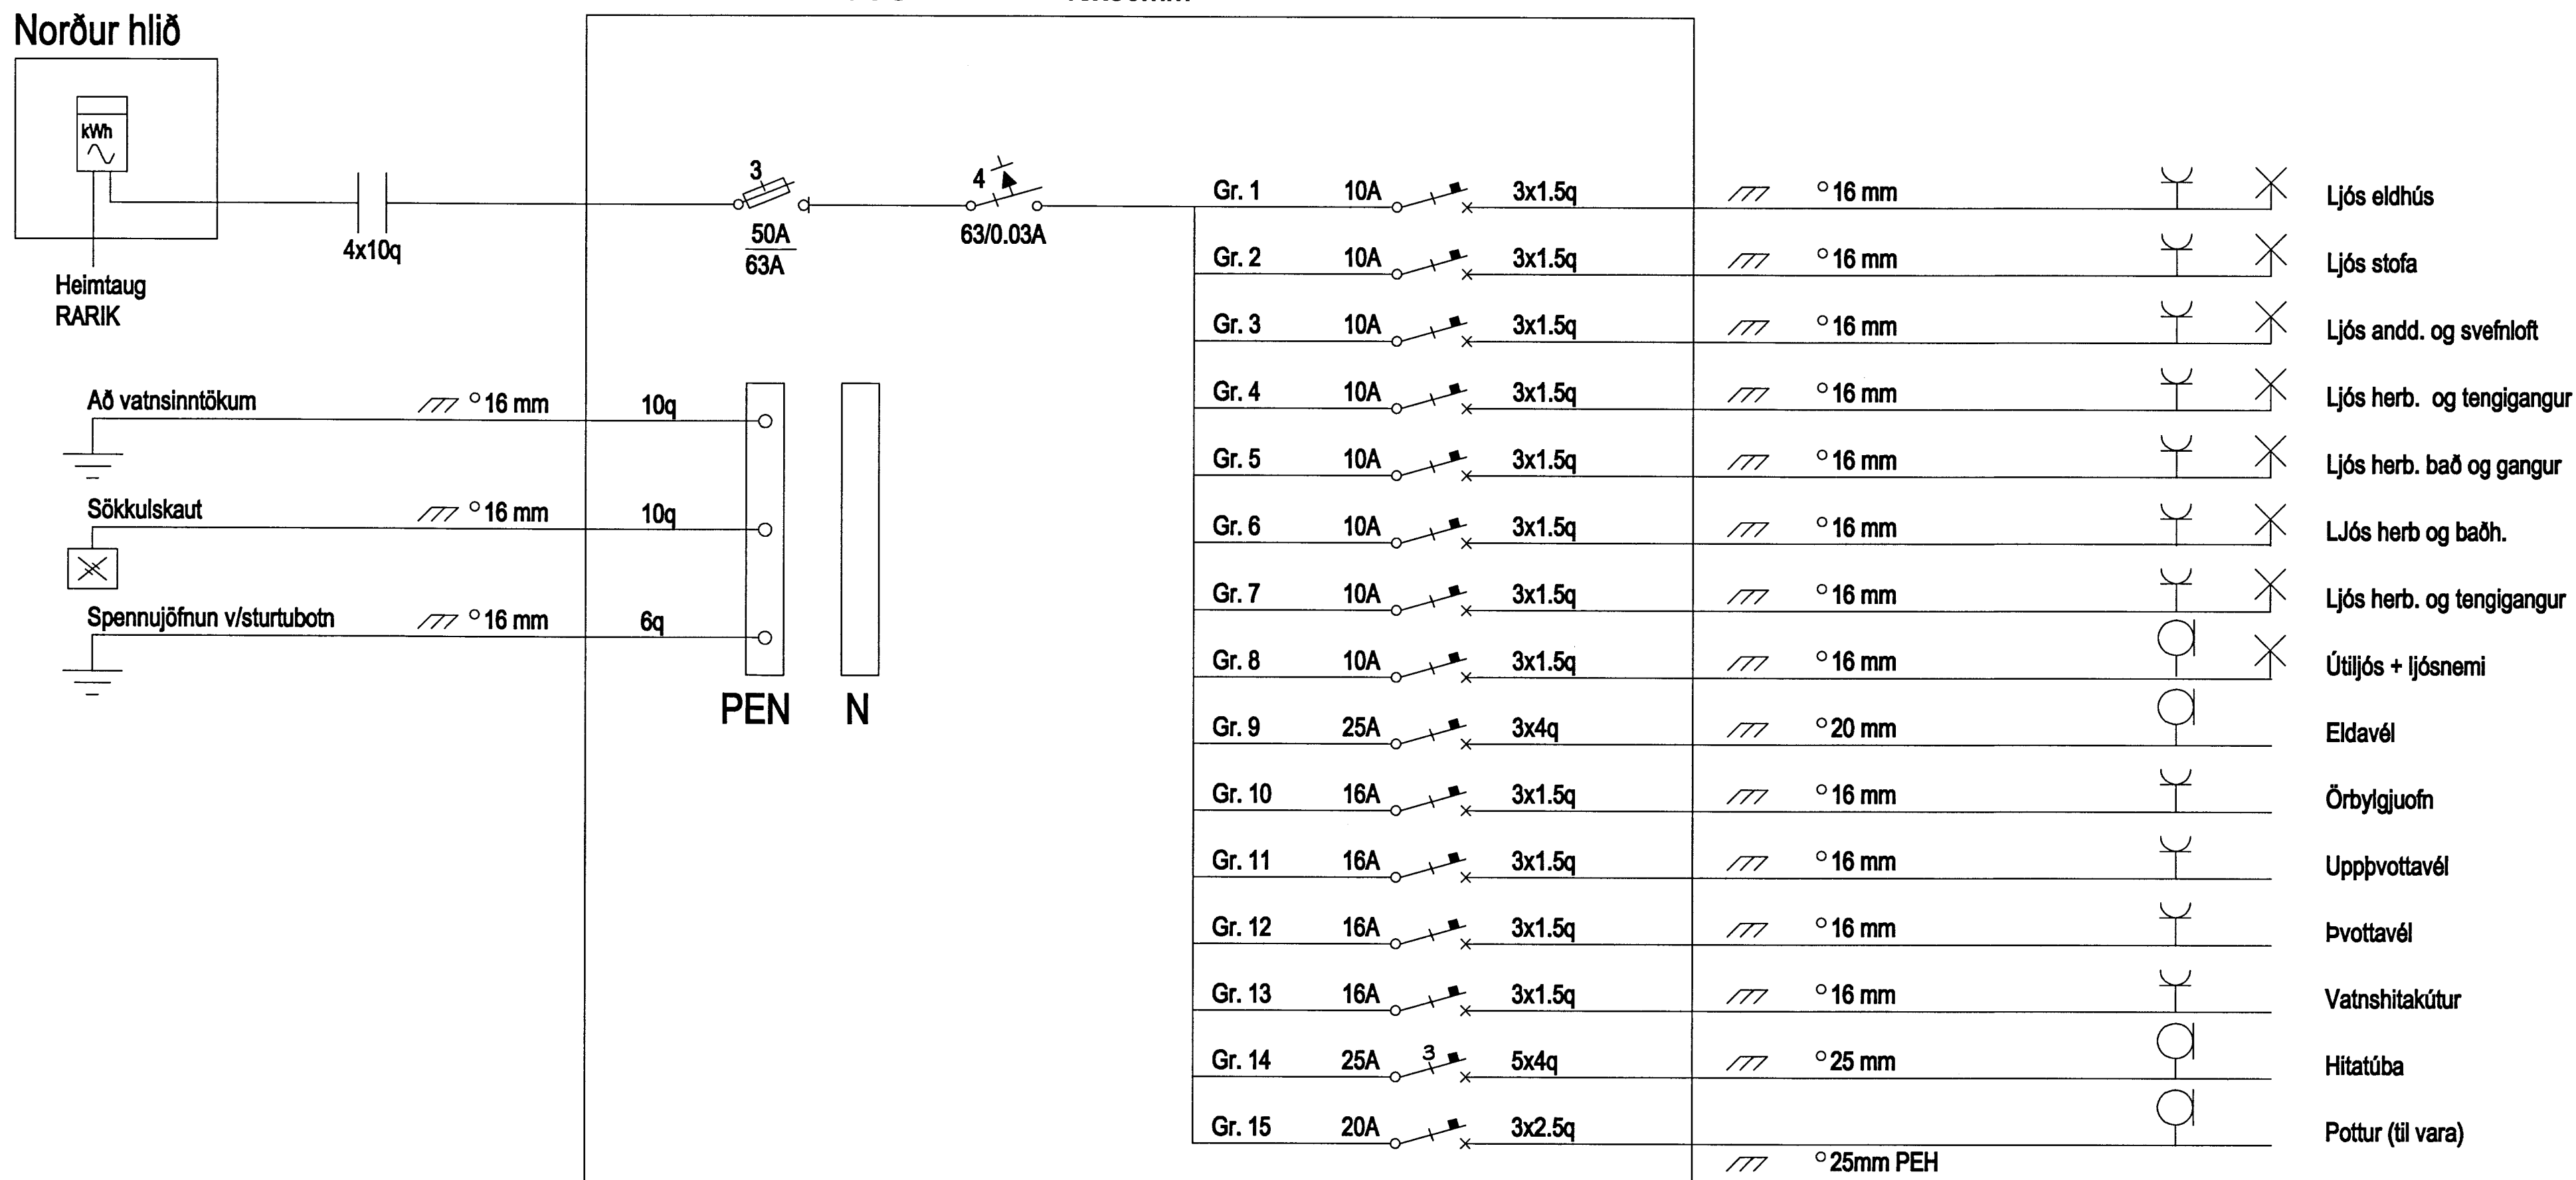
Norður hlið

kWh

Heimtaug RARIK

4x10q

3

50A
63A

4

63/0.03A

Að vatnsinntökum  16 mm  10q

Sökkulskaut  16 mm  10q

Spennujöfnun v/sturtubotn  16 mm  6q

PEN  N

| | | | | |
|---|---|---|---|---|
| Gr. 1 | 10A | 3x1.5q | 16 mm | Ljós eldhús |
| Gr. 2 | 10A | 3x1.5q | 16 mm | Ljós stofa |
| Gr. 3 | 10A | 3x1.5q | 16 mm | Ljós andd. og svefnloft |
| Gr. 4 | 10A | 3x1.5q | 16 mm | Ljós herb. og tengigangur |
| Gr. 5 | 10A | 3x1.5q | 16 mm | Ljós herb. bað og gangur |
| Gr. 6 | 10A | 3x1.5q | 16 mm | LJós herb og baðh. |
| Gr. 7 | 10A | 3x1.5q | 16 mm | Ljós herb. og tengigangur |
| Gr. 8 | 10A | 3x1.5q | 16 mm | Útiljós + ljósnemi |
| Gr. 9 | 25A | 3x4q | 20 mm | Eldavél |
| Gr. 10 | 16A | 3x1.5q | 16 mm | Örbylgjuofn |
| Gr. 11 | 16A | 3x1.5q | 16 mm | Uppþvottavél |
| Gr. 12 | 16A | 3x1.5q | 16 mm | Þvottavél |
| Gr. 13 | 16A | 3x1.5q | 16 mm | Vatnshitakútur |
| Gr. 14 | 25A 3 | 5x4q | 25 mm | Hitatúba |
| Gr. 15 | 20A | 3x2.5q | | Pottur (til vara) |

25mm PEH